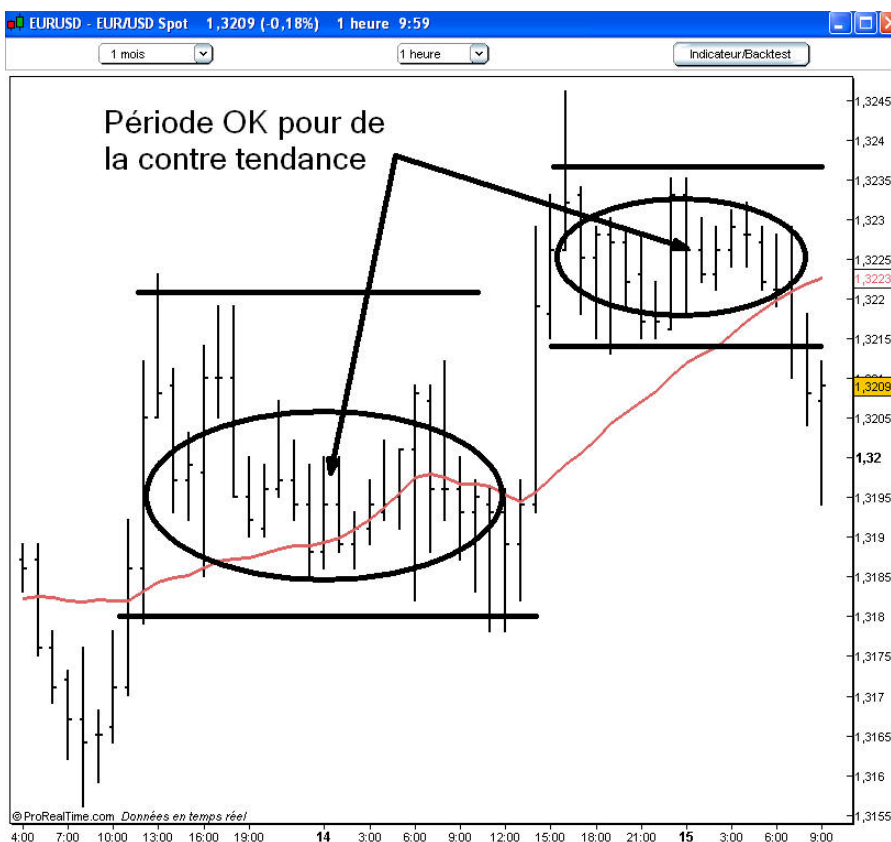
EURUSD - EUR/USD Spot 1,3209 (-0,18%) 1 heure 9:59

1 mois

1 heure

Indicateur/Backtest

Période OK pour de la contre tendance

1,3245
1,324
1,3235
1,323
1,3225
1,3223
1,322
1,3215
1,3209
1,3205
1,32
1,3195
1,319
1,3185
1,318
1,3175
1,317
1,3165
1,316
1,3155

© ProRealTime.com Données en temps réel

4:00 7:00 10:00 13:00 16:00 19:00 14 3:00 6:00 9:00 12:00 15:00 18:00 21:00 15 3:00 6:00 9:00